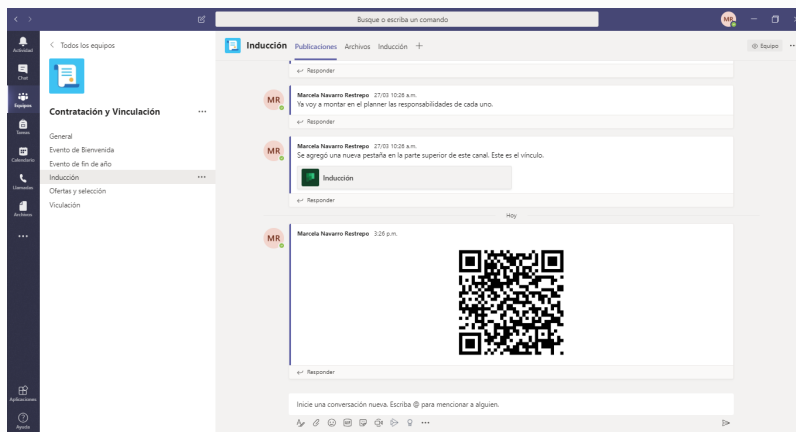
Busque o escriba un comando

MR

Actividad
Chat
Equipos
Tareas
Calendario
Llamadas
Archivos
...
Aplicaciones
Ayuda

< Todos los equipos

Contratación y Vinculación ...

General
Evento de Bienvenida
Evento de fin de año
Inducción ...
Ofertas y selección
Viculación

Inducción Publicaciones Archivos Inducción +

Equipo

← Responder

MR
Marcela Navarro Restrepo 27/03 10:26 a.m.
Ya voy a montar en el planner las responsabilidades de cada uno.
← Responder

MR
Marcela Navarro Restrepo 27/03 10:26 a.m.
Se agregó una nueva pestaña en la parte superior de este canal. Este es el vínculo.
Inducción
← Responder

Hoy

MR
Marcela Navarro Restrepo 3:26 p.m.
← Responder

Inicie una conversación nueva. Escriba @ para mencionar a alguien.